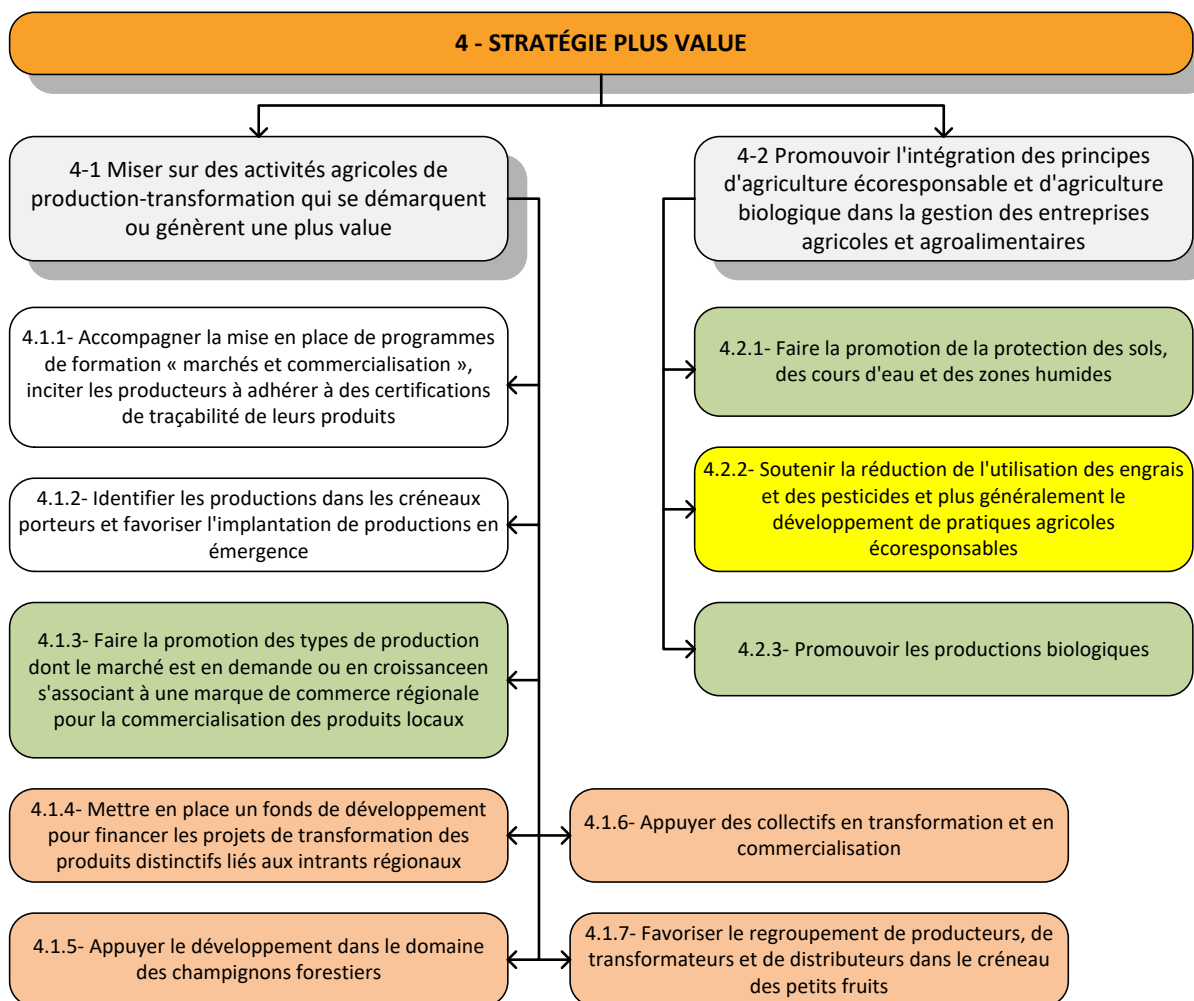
4 - STRATÉGIE PLUS VALUE

4-1 Miser sur des activités agricoles de production-transformation qui se démarquent ou génèrent une plus value

4.1.1- Accompagner la mise en place de programmes de formation « marchés et commercialisation », inciter les producteurs à adhérer à des certifications de traçabilité de leurs produits

4.1.2- Identifier les productions dans les créneaux porteurs et favoriser l'implantation de productions en émergence

4.1.3- Faire la promotion des types de production dont le marché est en demande ou en croissanceen s'associant à une marque de commerce régionale pour la commercialisation des produits locaux

4.1.4- Mettre en place un fonds de développement pour financer les projets de transformation des produits distinctifs liés aux intrants régionaux

4.1.5- Appuyer le développement dans le domaine des champignons forestiers

4.1.6- Appuyer des collectifs en transformation et en commercialisation

4.1.7- Favoriser le regroupement de producteurs, de transformateurs et de distributeurs dans le créneau des petits fruits

4-2 Promouvoir l'intégration des principes d'agriculture écoresponsable et d'agriculture biologique dans la gestion des entreprises agricoles et agroalimentaires

4.2.1- Faire la promotion de la protection des sols, des cours d'eau et des zones humides

4.2.2- Soutenir la réduction de l'utilisation des engrais et des pesticides et plus généralement le développement de pratiques agricoles écoresponsables

4.2.3- Promouvoir les productions biologiques